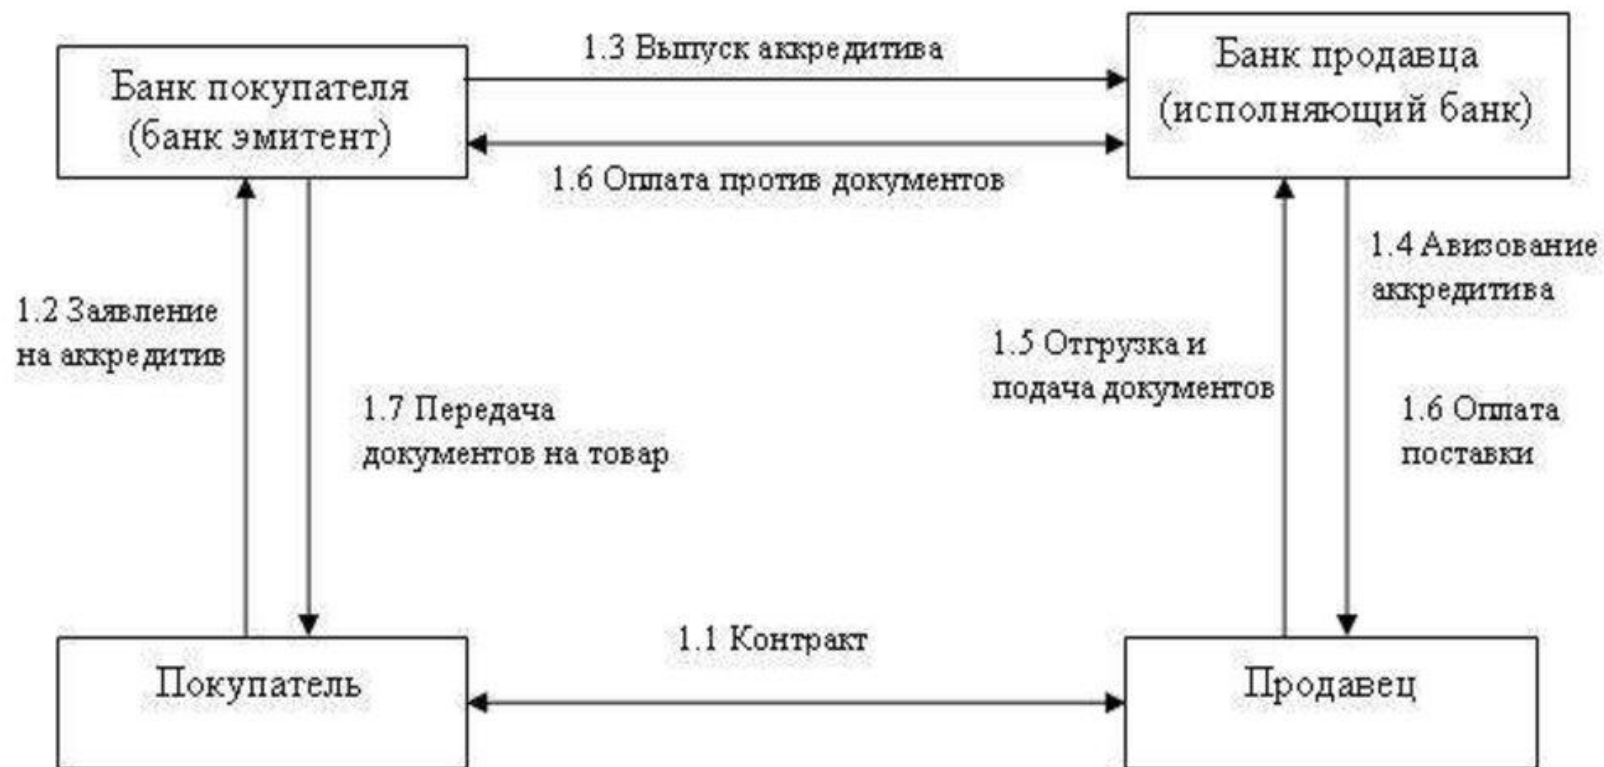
Банк покупателя (банк эмитент)

1.3 Выпуск аккредитива

Банк продавца (исполняющий банк)

1.6 Оплата против документов

1.2 Заявление на аккредитив

1.7 Передача документов на товар

1.5 Отгрузка и подача документов

1.4 Авизование аккредитива

1.6 Оплата поставки

1.1 Контракт

Покупатель

Продавец